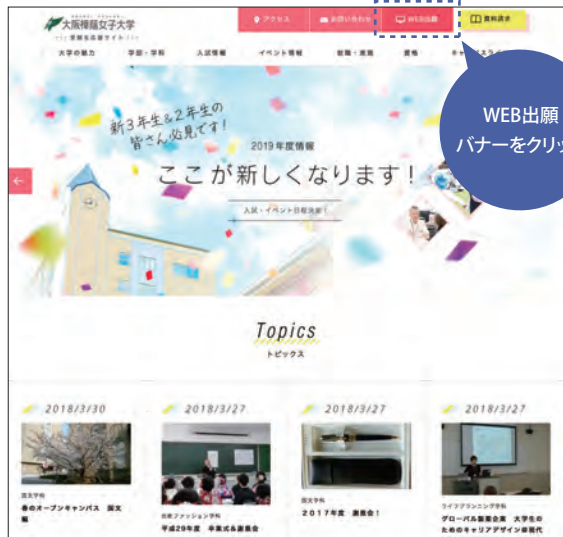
大阪樟蔭女子大学
受験生応援サイト

アクセス
お問い合わせ
WEB出願
資料請求

大学の魅力
学部・学科
入試情報
イベント情報
就職・進路
資格
キャ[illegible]

WEB出願
バナーをクリッ

新3年生&2年生の
皆さん必見です!

2019年度情報
ここが新しくなります!
入試・イベント日程発表!

Topics
トピックス

2018/3/30
国文学科
春のオープンキャンパス 国文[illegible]

2018/3/27
化粧ファッション学科
平成29年度 卒業式&謝恩会

2018/3/27
国文学科
2017年度 謝恩会!

2018/3/27
ライフプランニング学科
グローバル教育企画 大学生のためのキャリアデザイン講座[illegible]